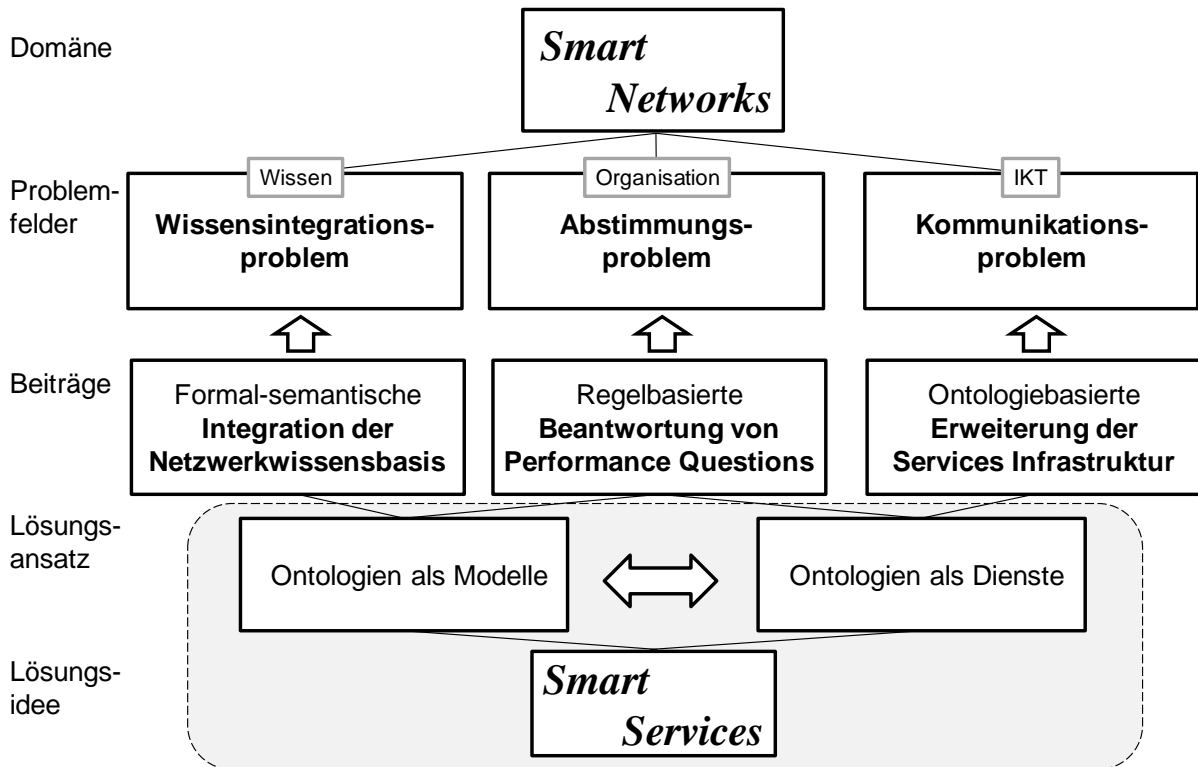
Domäne

Smart Networks

Problemfelder

Wissen
Wissensintegrationsproblem

Organisation
Abstimmungsproblem

IKT
Kommunikationsproblem

Beiträge

Formal-semantische **Integration der Netzwerkwissensbasis**

Regelbasierte **Beantwortung von Performance Questions**

Ontologiebasierte **Erweiterung der Services Infrastruktur**

Lösungsansatz

Ontologien als Modelle

Ontologien als Dienste

Lösungsidee

Smart Services